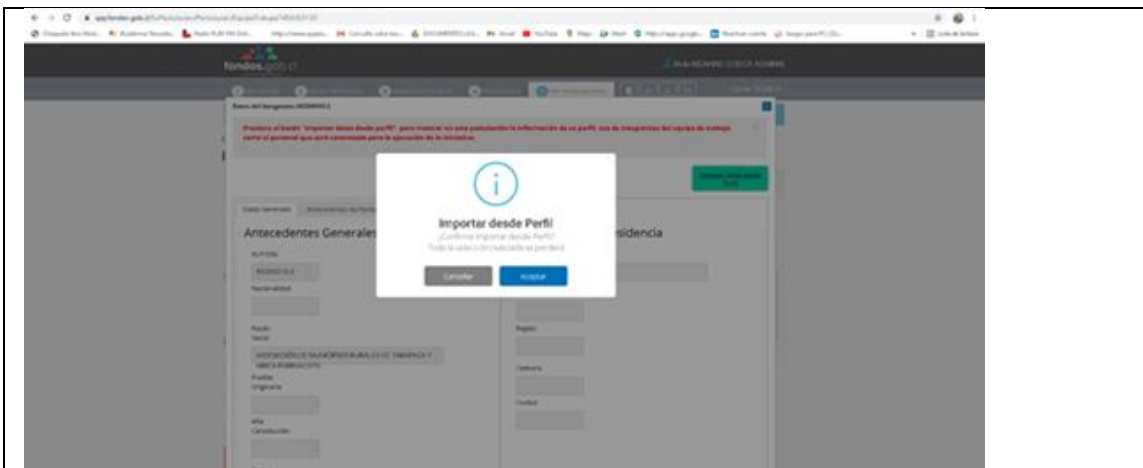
fondos.gob.cl

Importar desde Perfil
¿Confirma importar desde Perfil?
Toda la selección realizada se perderá

Cancelar Aceptar

Antecedentes Generales

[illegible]sidencia

RUT/DNI

Nacionalidad

Razón Social

ASOCIACIÓN DE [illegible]

Pueblo Originario

Año Constitución

Región

Comuna

Ciudad